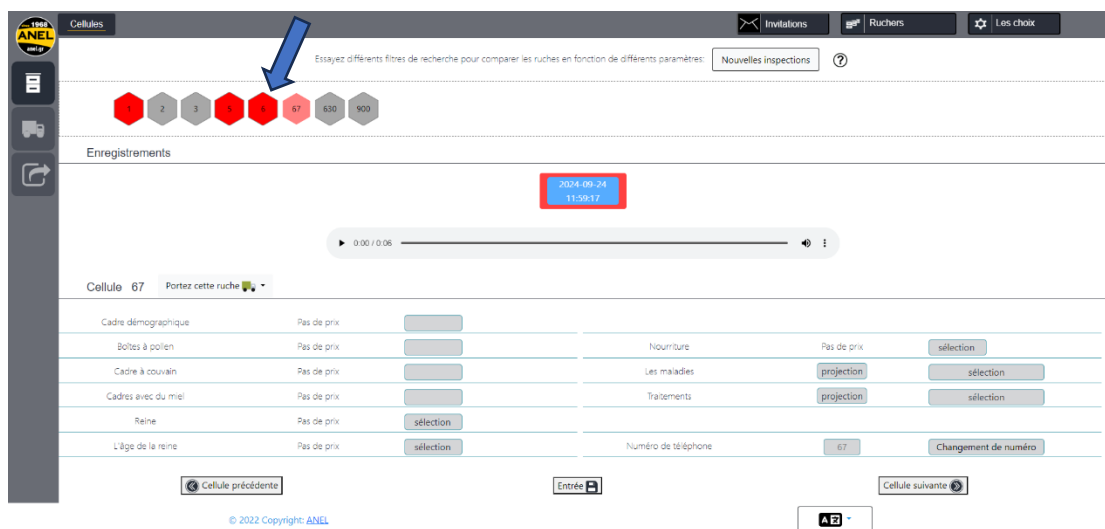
1968 ANEL anel.gr

Cellules

Invitations
Ruchers
Les choix

Essayez différents filtres de recherche pour comparer les ruches en fonction de différents paramètres: Nouvelles inspections ?

1 2 3 5 6 67 630 900

Enregistrements

2024-09-24
11:59:17

0:00 / 0:06

Cellule 67 Portez cette ruche

| | | | | | |
|---|---|---|---|---|---|
| Cadre démographique | Pas de prix | | | | |
| Boîtes à pollen | Pas de prix | | Nourriture | Pas de prix | sélection |
| Cadre à couvain | Pas de prix | | Les maladies | projection | sélection |
| Cadres avec du miel | Pas de prix | | Traitements | projection | sélection |
| Reine | Pas de prix | sélection | | | |
| L'âge de la reine | Pas de prix | sélection | Numéro de téléphone | 67 | Changement de numéro |

Cellule précédente
Entrée
Cellule suivante

© 2022 Copyright: ANEL